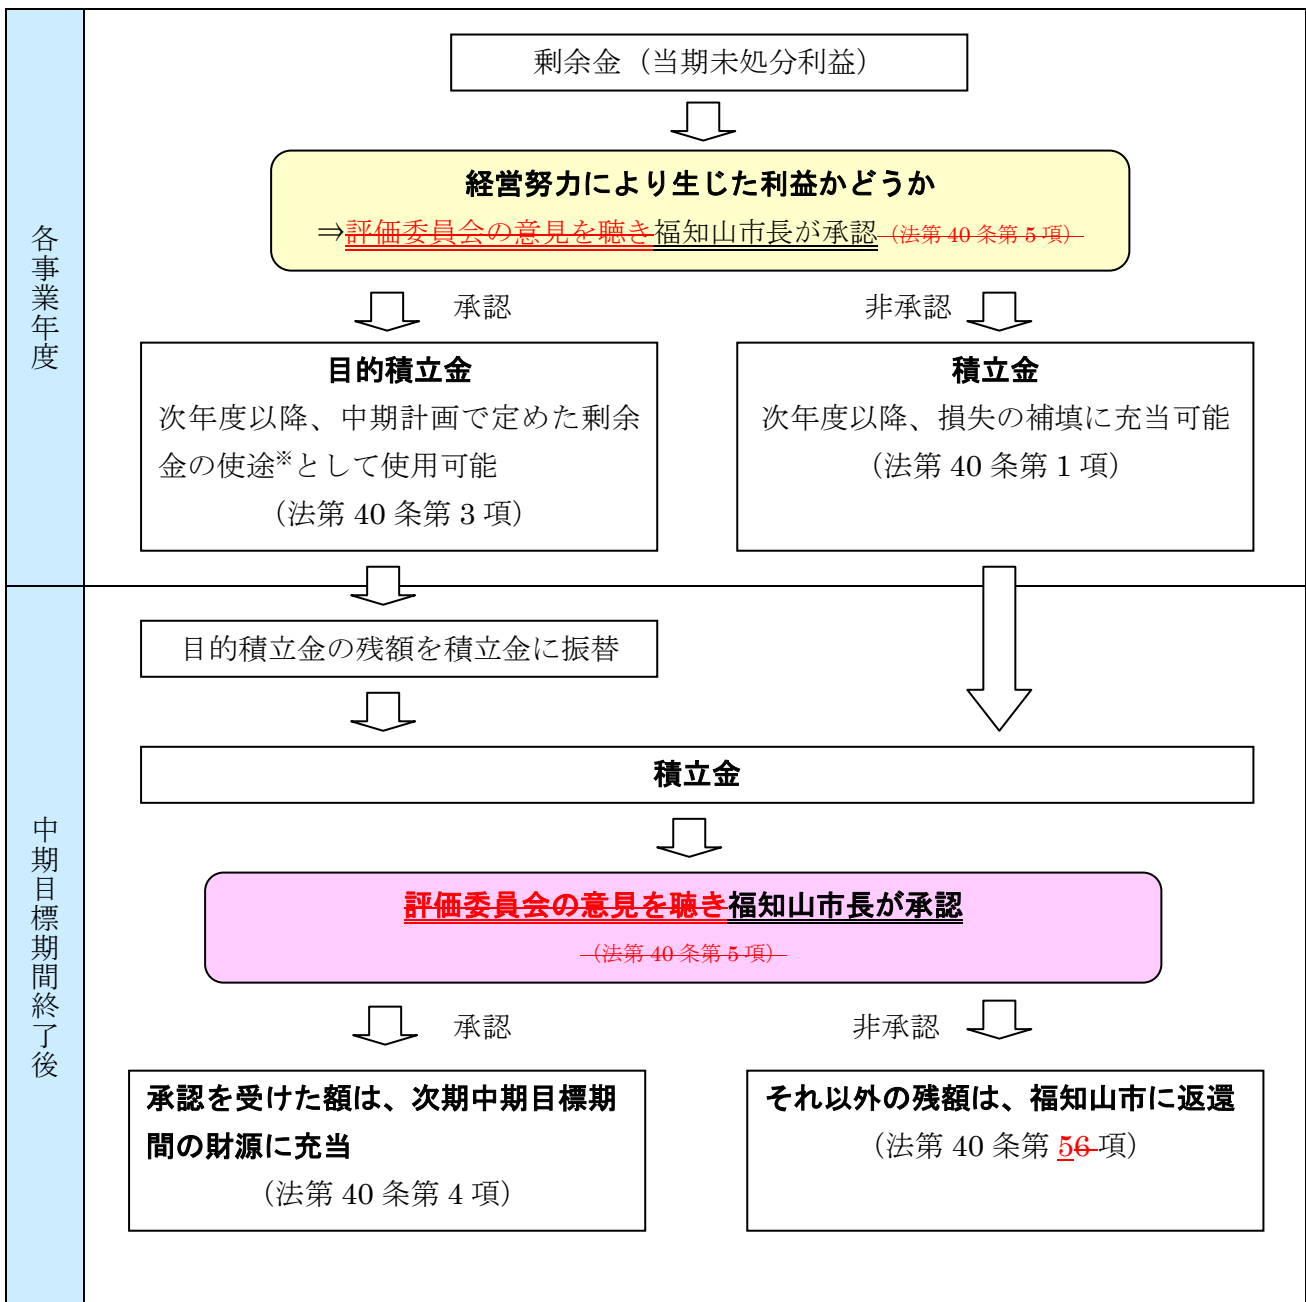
各事業年度

剰余金（当期未処分利益）

経営努力により生じた利益かどうか
⇒評価委員会の意見を聴き福知山市長が承認（法第 40 条第 5 項）

承認

非承認

目的積立金
次年度以降、中期計画で定めた剰余金の使途※として使用可能
（法第 40 条第 3 項）

積立金
次年度以降、損失の補填に充当可能
（法第 40 条第 1 項）

中期目標期間終了後

目的積立金の残額を積立金に振替

積立金

評価委員会の意見を聴き福知山市長が承認
（法第 40 条第 5 項）

承認

非承認

承認を受けた額は、次期中期目標期間の財源に充当
（法第 40 条第 4 項）

それ以外の残額は、福知山市に返還
（法第 40 条第 56 項）